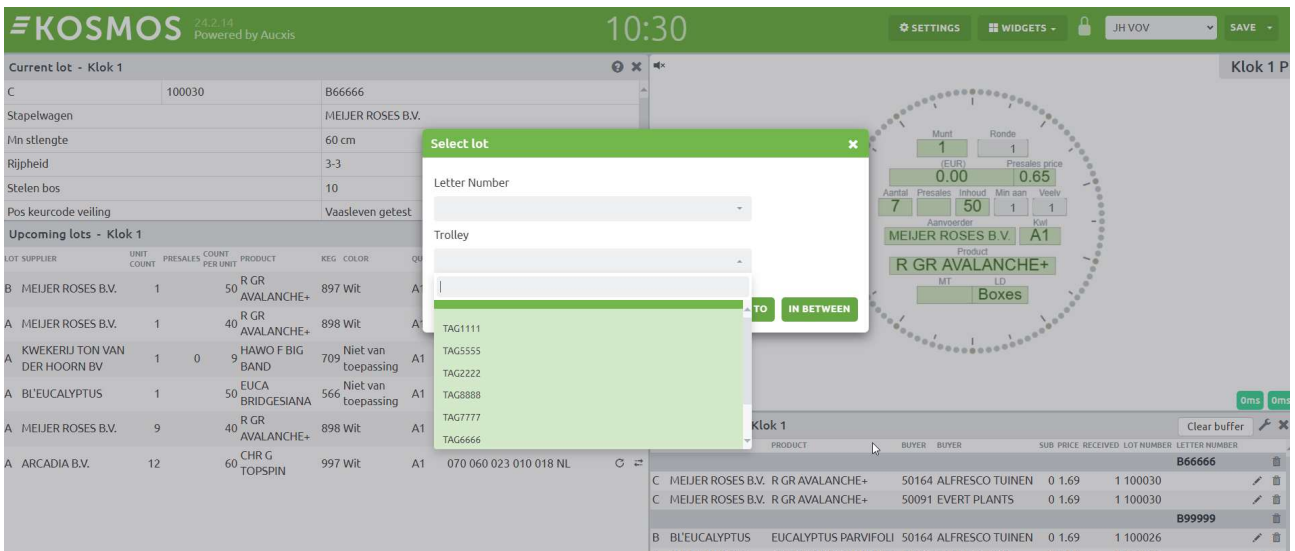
KOSMOS 24.2.14 Powered by Auxcis

10:30

SETTINGS WIDGETS JH VOV SAVE

Current lot - Klok 1

| C | 100030 | B66666 |
|---|---|---|
| Stapelwagen | | MEIJER ROSES B.V. |
| Mn stlengte | | 60 cm |
| Rijpheid | | 3-3 |
| Stelen bos | | 10 |
| Pos keurcode veiling | | Vaasleven getest |

Upcoming lots - Klok 1

| LOT | SUPPLIER | UNIT COUNT | PRESALES | COUNT PER UNIT | PRODUCT | KEG | COLOR | QU | | |
|---|---|---|---|---|---|---|---|---|---|---|
| B | MEIJER ROSES B.V. | 1 | | 50 | R GR AVALANCHE+ | 897 | Wit | A1 | | |
| A | MEIJER ROSES B.V. | 1 | | 40 | R GR AVALANCHE+ | 898 | Wit | A1 | | |
| A | KWEKERIJ TON VAN DER HOORN BV | 1 | 0 | 9 | HAWO F BIG BAND | 709 | Niet van toepassing | A1 | | |
| A | BL'EUCALYPTUS | 1 | | 50 | EUCA BRIDGESIANA | 566 | Niet van toepassing | A1 | | |
| A | MEIJER ROSES B.V. | 9 | | 40 | R GR AVALANCHE+ | 898 | Wit | A1 | | |
| A | ARCADIA B.V. | 12 | | 60 | CHR G TOPSPIN | 997 | Wit | A1 | 070 060 023 010 018 NL | |

Select lot

Letter Number

Trolley

TAG1111
TAG5555
TAG2222
TAG8888
TAG7777
TAG6666

TO IN BETWEEN

Klok 1 P

Munt 1 Ronde 1
(EUR) 0.00 Presales price 0.65
Aantal 7 Presales Inhoud 50 Min aan 1 Veelv 1
Aanvoerder MEIJER ROSES B.V. Kwl A1
Product R GR AVALANCHE+
MT LD Boxes

0ms 0ms

Klok 1 Clear buffer

| | | PRODUCT | BUYER | BUYER | SUB | PRICE | RECEIVED | LOT NUMBER | LETTER NUMBER |
|---|---|---|---|---|---|---|---|---|---|
| | | | | | | | | | B66666 |
| C | MEIJER ROSES B.V. | R GR AVALANCHE+ | 50164 | ALFRESCO TUINEN | 0 | 1.69 | 1 | 100030 | |
| C | MEIJER ROSES B.V. | R GR AVALANCHE+ | 50091 | EVERT PLANTS | 0 | 1.69 | 1 | 100030 | |
| | | | | | | | | | B99999 |
| B | BL'EUCALYPTUS | EUCALYPTUS PARVIFOLI | 50164 | ALFRESCO TUINEN | 0 | 1.69 | 1 | 100026 | |